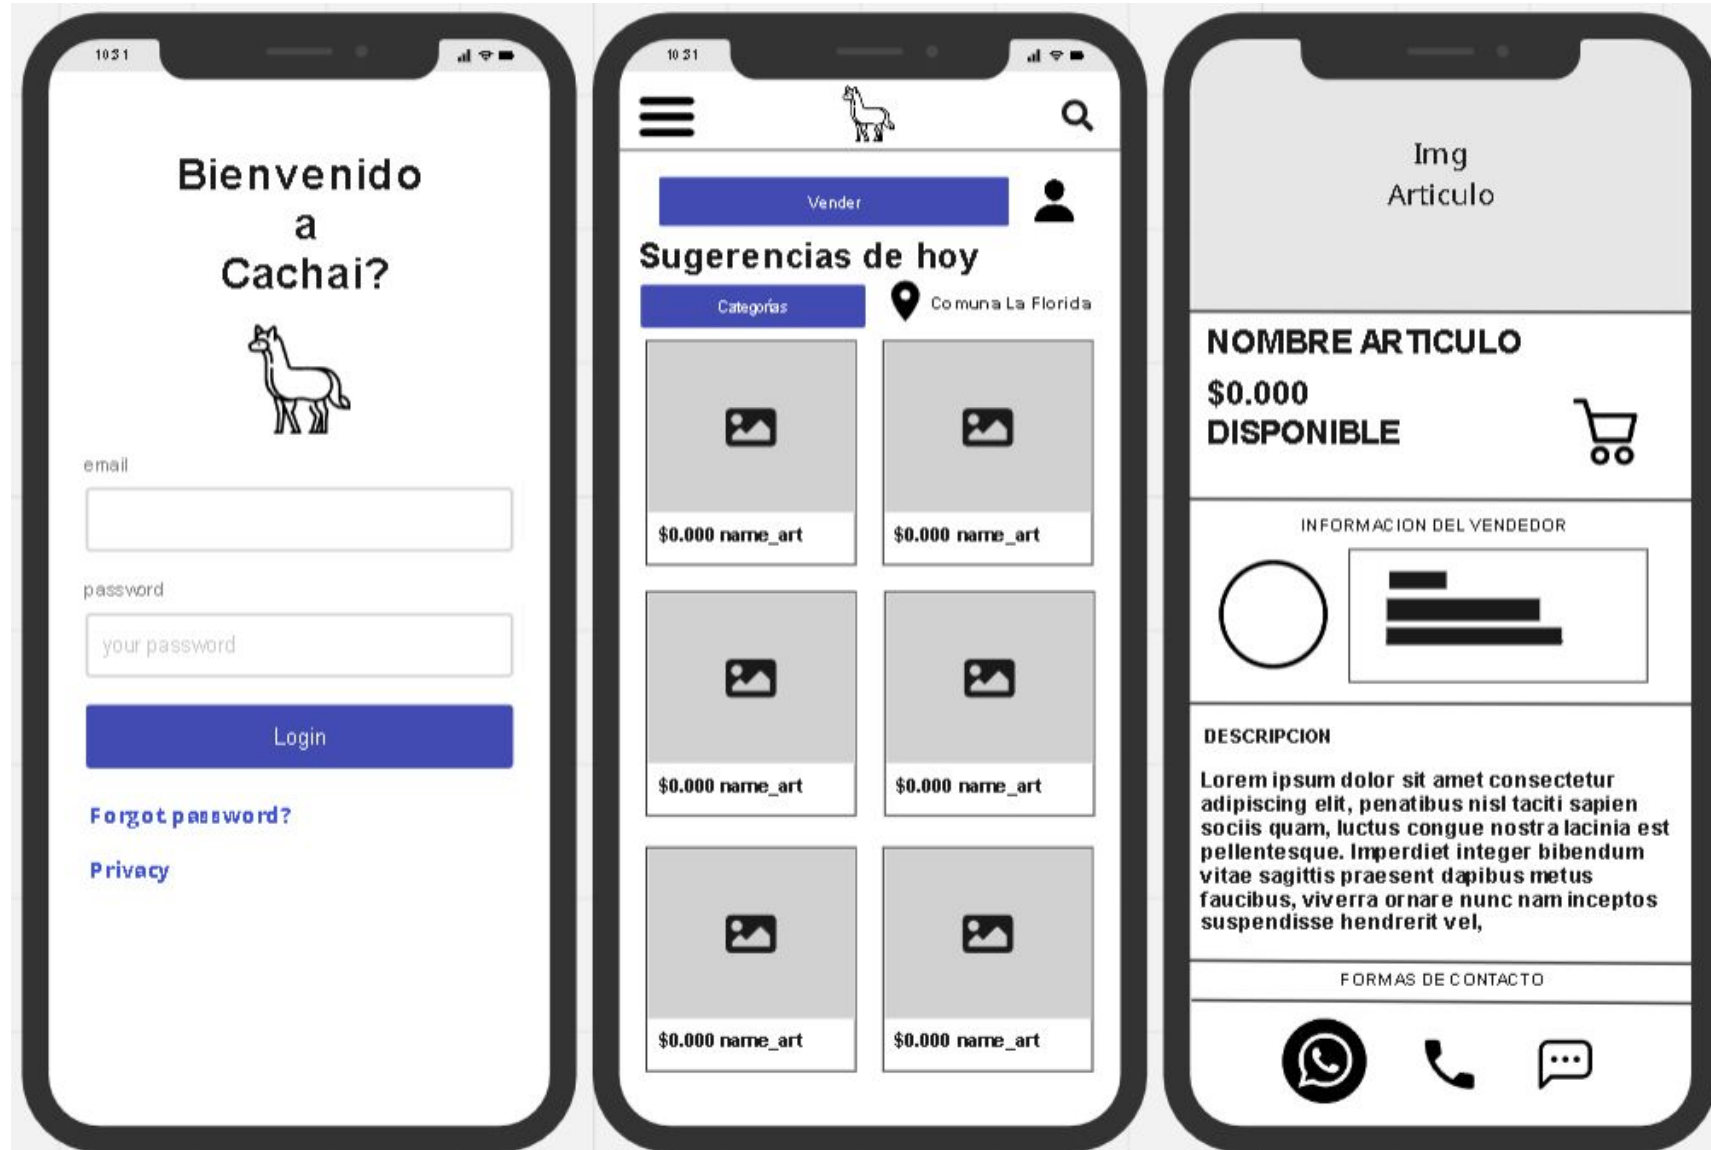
10:31

Bienvenido
a
Cachai?

email

password

your password

Login

Forgot password?

Privacy

10:31

Vender

Sugerencias de hoy

Categorías

Comuna La Florida

$0.000 name_art

$0.000 name_art

$0.000 name_art

$0.000 name_art

$0.000 name_art

$0.000 name_art

Img
Articulo

NOMBRE ARTICULO

$0.000

DISPONIBLE

INFORMACION DEL VENDEDOR

DESCRIPCION

Lorem ipsum dolor sit amet consectetur adipiscing elit, penatibus nisl taciti sapien sociis quam, luctus congue nostra lacinia est pellentesque. Imperdiet integer bibendum vitae sagittis praesent dapibus metus faucibus, viverra ornare nunc nam inceptos suspendisse hendrerit vel,

FORMAS DE CONTACTO